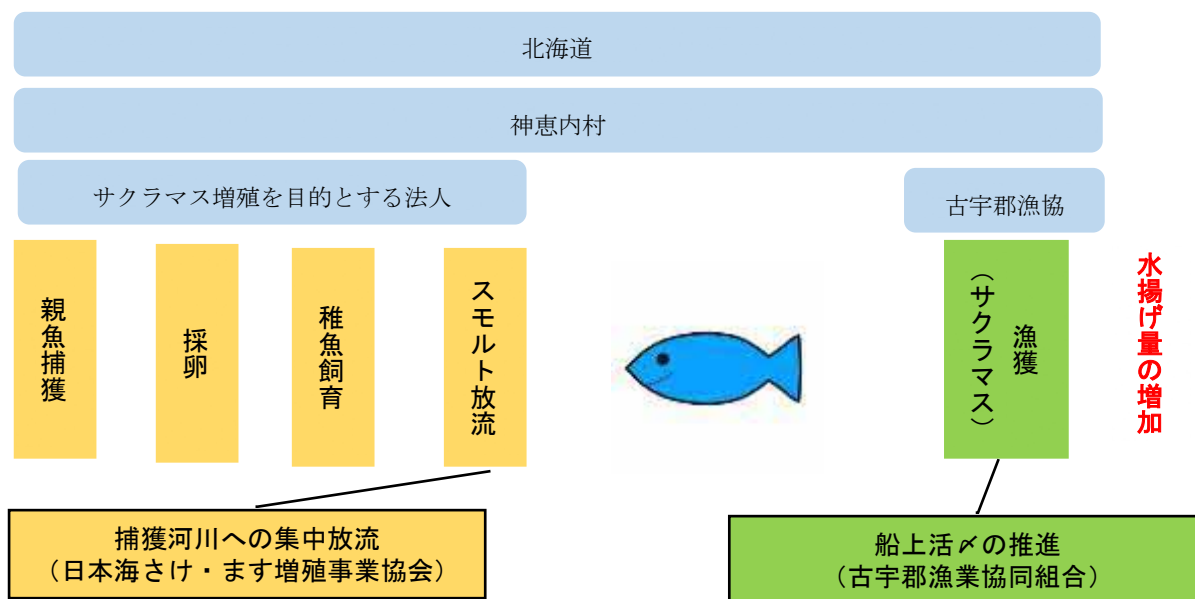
北海道

神恵内村

サクラマス増殖を目的とする法人

古宇郡漁協

親魚捕獲

採卵

稚魚飼育

スモルト放流

漁獲（サクラマス）

水揚げ量の増加

捕獲河川への集中放流
（日本海さけ・ます増殖事業協会）

船上活〆の推進
（古宇郡漁業協同組合）